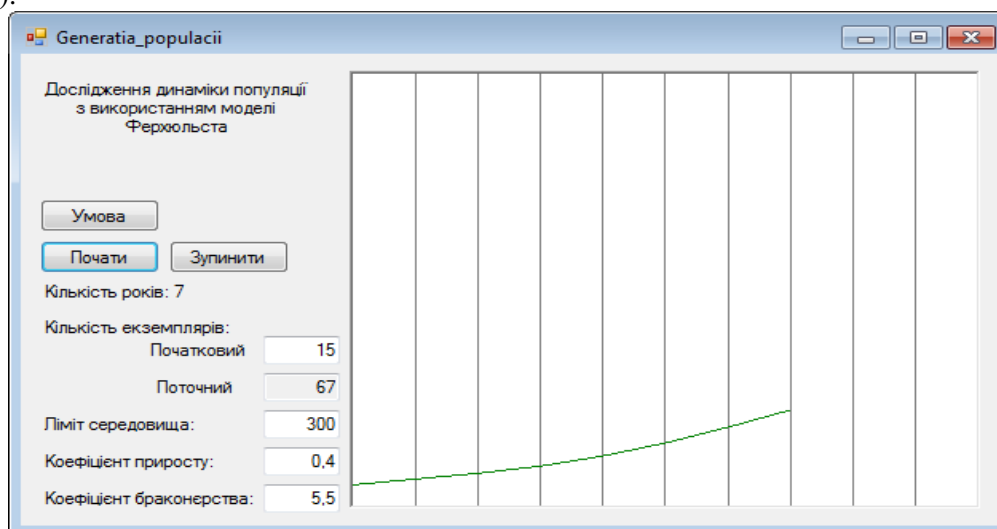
Generatia_populacii

Дослідження динаміки популяції з використанням моделі Ферхюльста

Умова

Почати

Зупинити

Кількість років: 7

Кількість екземплярів:

Початковий 15

Поточний 67

Ліміт середовища: 300

Коефіцієнт приросту: 0,4

Коефіцієнт браконєрства: 5,5